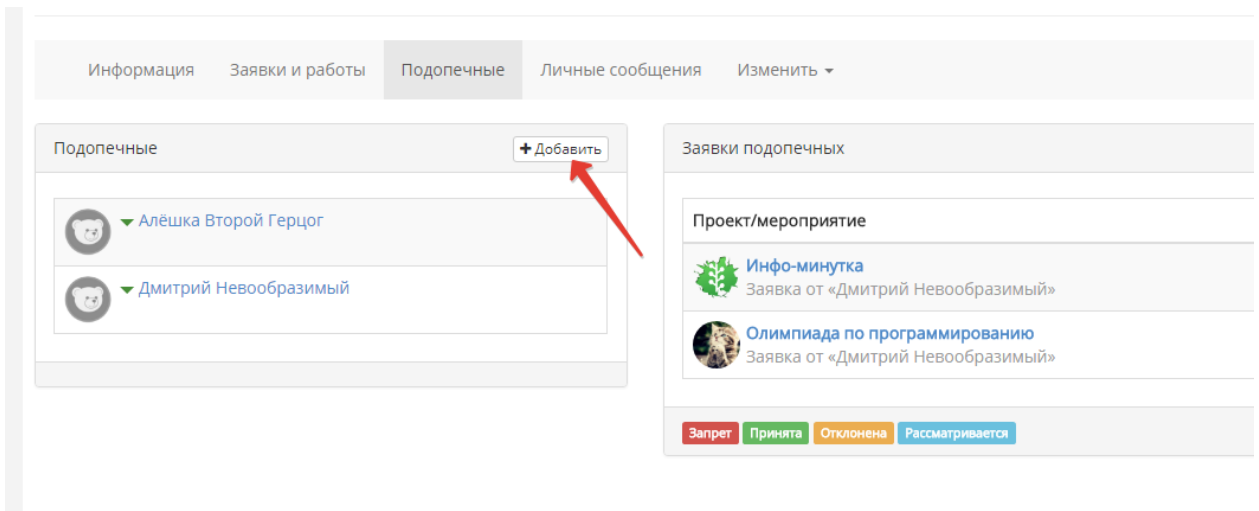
Информация Заявки и работы Подопечные Личные сообщения Изменить ▾

Подопечные

+ Добавить

Алёшка Второй Герцог

Дмитрий Невообразимый

Заявки подопечных

Проект/мероприятие

Инфо-минутка
Заявка от «Дмитрий Невообразимый»

Олимпиада по программированию
Заявка от «Дмитрий Невообразимый»

Запрет Принята Отклонена Рассматривается